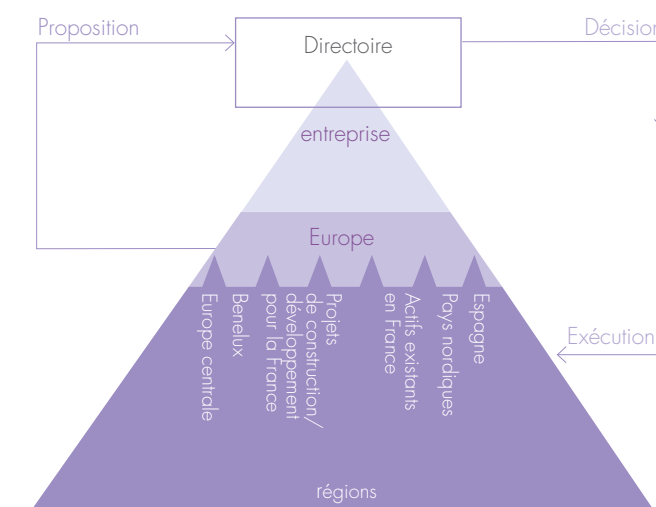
Proposition

Directoire

Décision

entreprise

Europe

Europe centrale

Benelux

Projets de construction/ développement pour la France

Actifs existants en France

Pays nordiques

Espagne

Exécution

régions